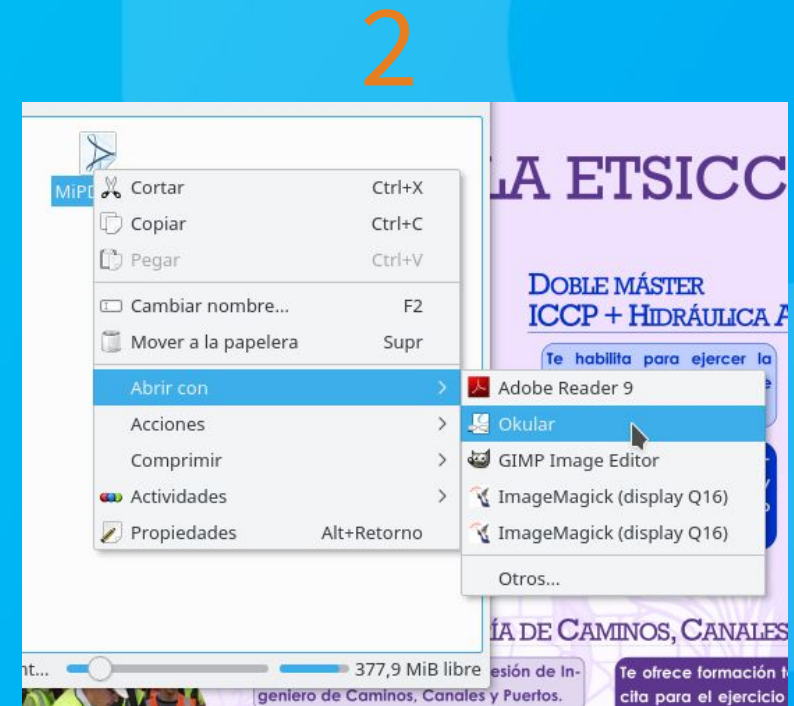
2

MiPD

Cortar Ctrl+X
Copiar Ctrl+C
Pegar Ctrl+V
Cambiar nombre... F2
Mover a la papelera Supr
Abrir con
Acciones
Comprimir
Actividades
Propiedades Alt+Retorno

Adobe Reader 9
Okular
GIMP Image Editor
ImageMagick (display Q16)
ImageMagick (display Q16)
Otros...

nt... 377,9 MiB libre

LA ETSICC

DOBLE MÁSTER
ICCP + HIDRÁULICA A

Te habilita para ejercer la

ÍA DE CAMINOS, CANALES

esión de Ingeniero de Caminos, Canales y Puertos.

Te ofrece formación t cita para el ejercicio